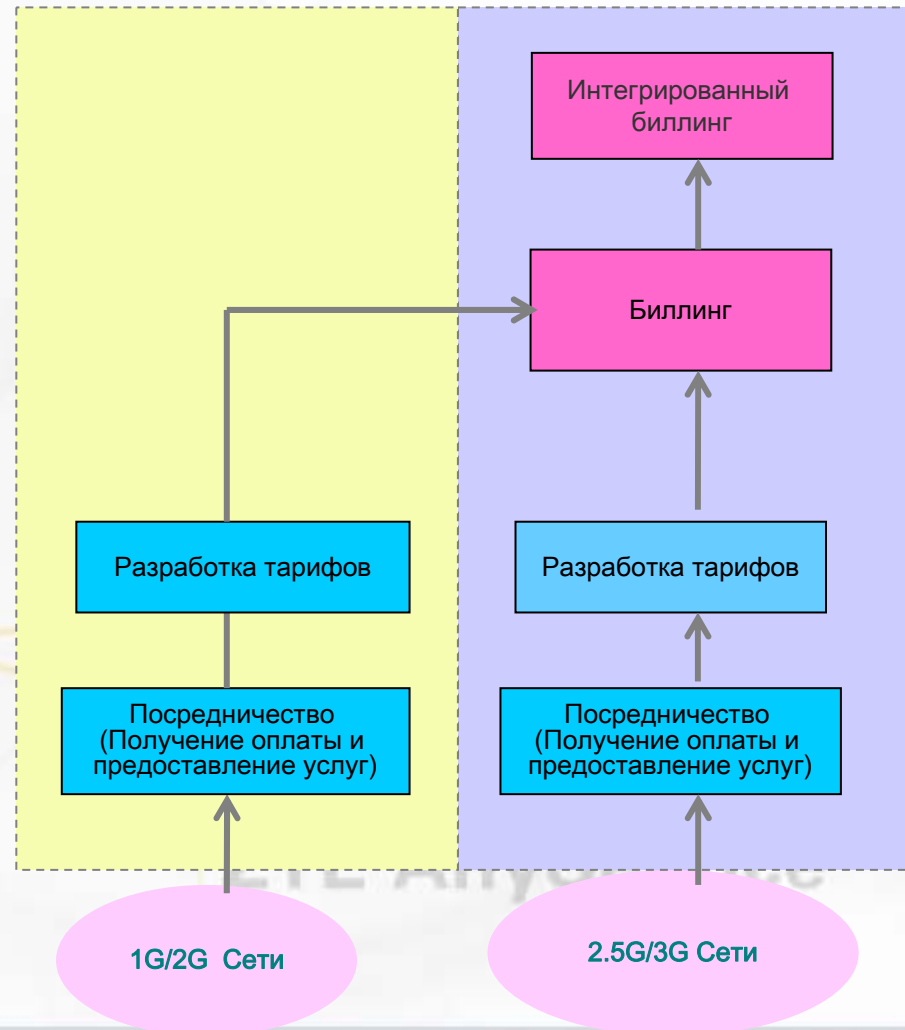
Интегрированный биллинг

Биллинг

Разработка тарифов

Разработка тарифов

Посредничество (Получение оплаты и предоставление услуг)

Посредничество (Получение оплаты и предоставление услуг)

1G/2G Сети

2.5G/3G Сети